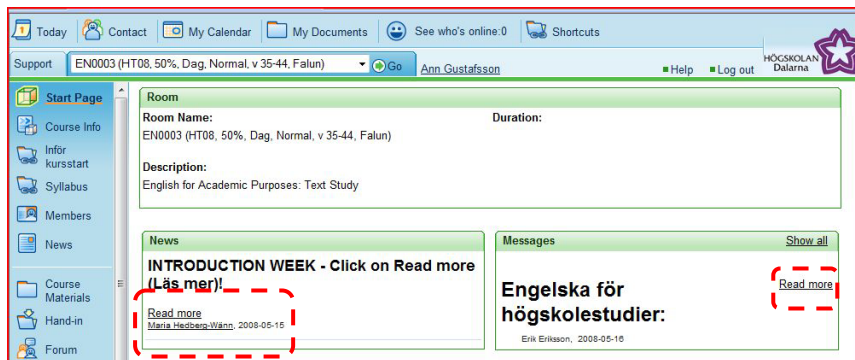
Today Contact My Calendar My Documents See who's online:0 Shortcuts

Support EN0003 (HT08, 50%, Dag, Normal, v 35-44, Falun) Go Ann Gustafsson Help Log out

HÖGSKOLAN Dalarna

Start Page
Course Info
Inför kursstart
Syllabus
Members
News
Course Materials
Hand-in
Forum

Room

Room Name:
EN0003 (HT08, 50%, Dag, Normal, v 35-44, Falun)

Duration:

Description:
English for Academic Purposes: Text Study

News

INTRODUCTION WEEK - Click on Read more (Läs mer)!

Read more
Maria Hedberg-Wänn, 2008-05-15

Messages Show all

Engelska för högskolestudier:

Read more

Erik Eriksson, 2008-05-16